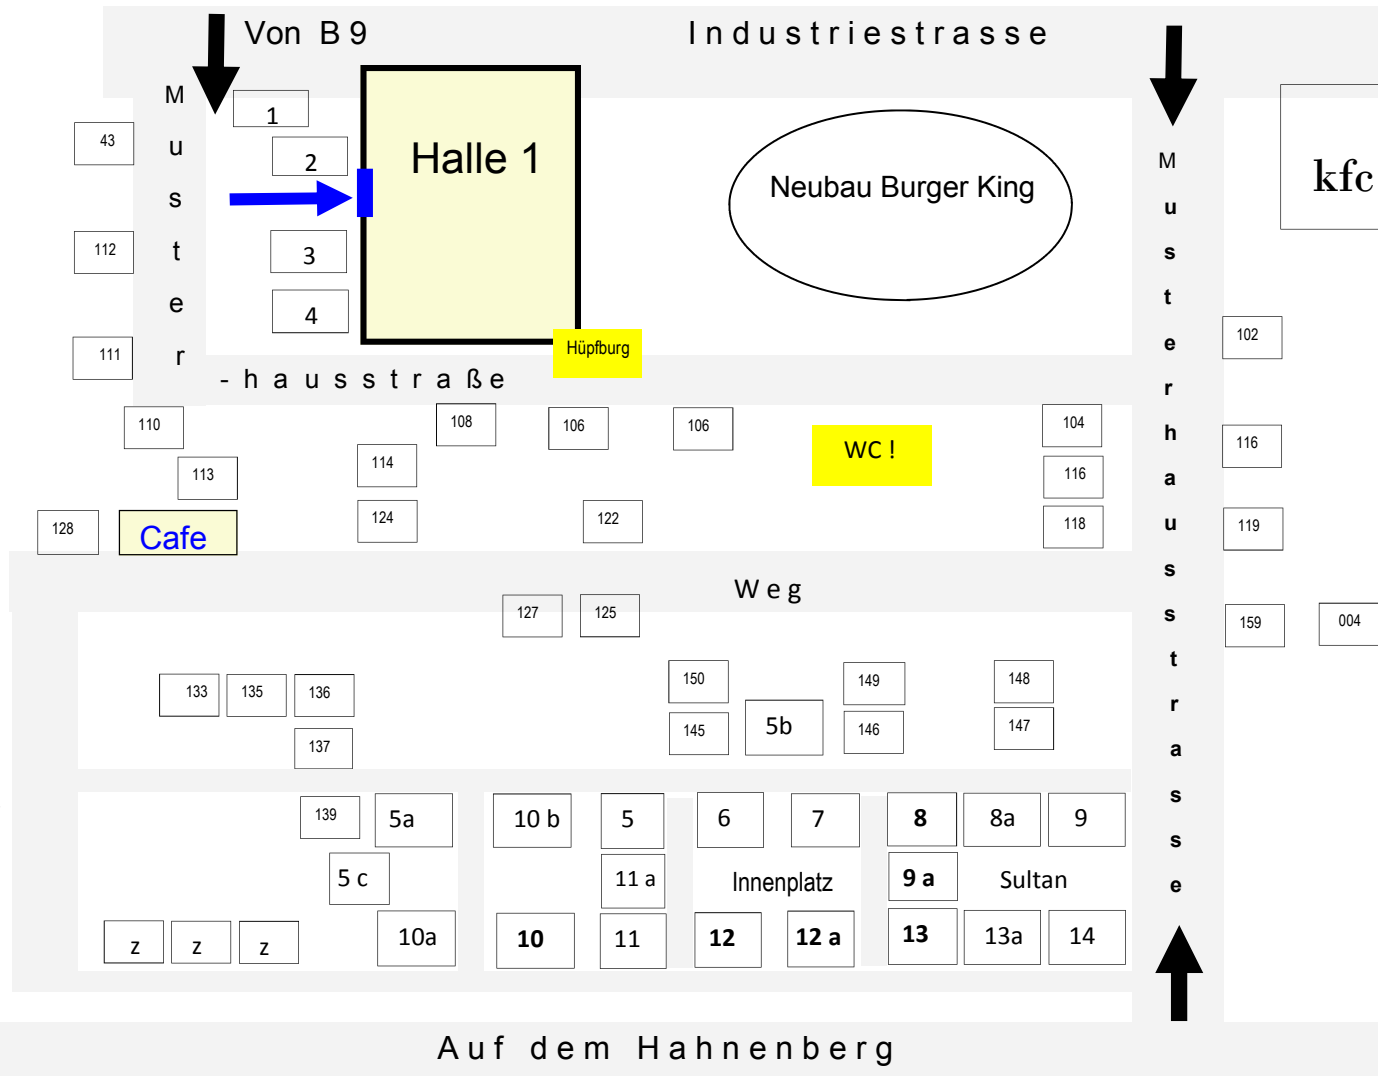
Von B 9

Industriestrasse

Muster

-hausstraße

1
2
3
4

Halle 1

Neubau Burger King

kfc

43
112
111

Hüpfburg

Musterhausstrasse

102
116
119
159
004

110
108
106
106
WC !
104
113
114
116
128
Cafe
124
122
118

Weg

127
125

133
135
136
137
150
145
5b
149
146
148
147

139
5a
10 b
5
6
7
8
8a
9
5 c
11 a
Innenplatz
9 a
Sultan
z
z
z
10a
10
11
12
12 a
13
13a
14

Auf dem Hahnenberg